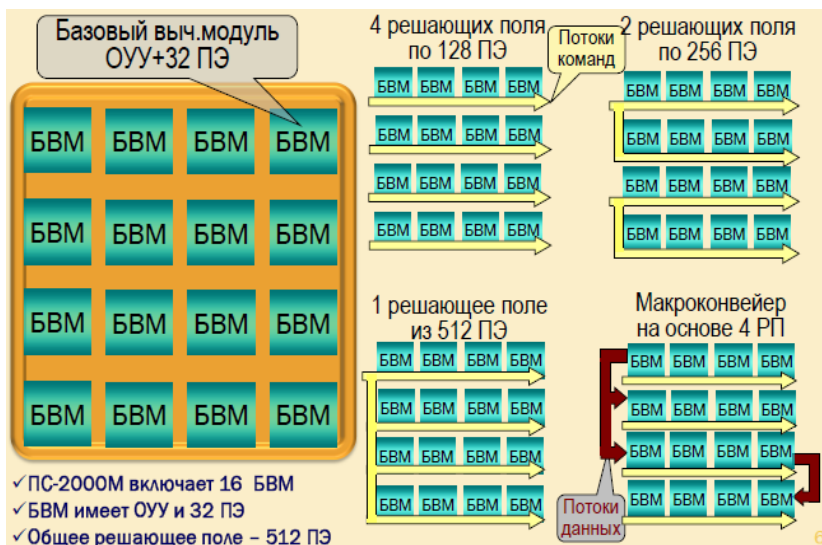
Базовый выч.модуль ОУУ+32 ПЭ

БВМ БВМ БВМ БВМ
БВМ БВМ БВМ БВМ
БВМ БВМ БВМ БВМ
БВМ БВМ БВМ БВМ

4 решающих поля по 128 ПЭ

Потоки команд

БВМ БВМ БВМ БВМ
БВМ БВМ БВМ БВМ
БВМ БВМ БВМ БВМ
БВМ БВМ БВМ БВМ

2 решающих поля по 256 ПЭ

БВМ БВМ БВМ БВМ
БВМ БВМ БВМ БВМ
БВМ БВМ БВМ БВМ
БВМ БВМ БВМ БВМ

1 решающее поле из 512 ПЭ

БВМ БВМ БВМ БВМ
БВМ БВМ БВМ БВМ
БВМ БВМ БВМ БВМ
БВМ БВМ БВМ БВМ

Макроконвейер на основе 4 РП

БВМ БВМ БВМ БВМ
БВМ БВМ БВМ БВМ
БВМ БВМ БВМ БВМ
БВМ БВМ БВМ БВМ

Потоки данных

✓ПС-2000М включает 16 БВМ
✓БВМ имеет ОУУ и 32 ПЭ
✓Общее решающее поле – 512 ПЭ

6